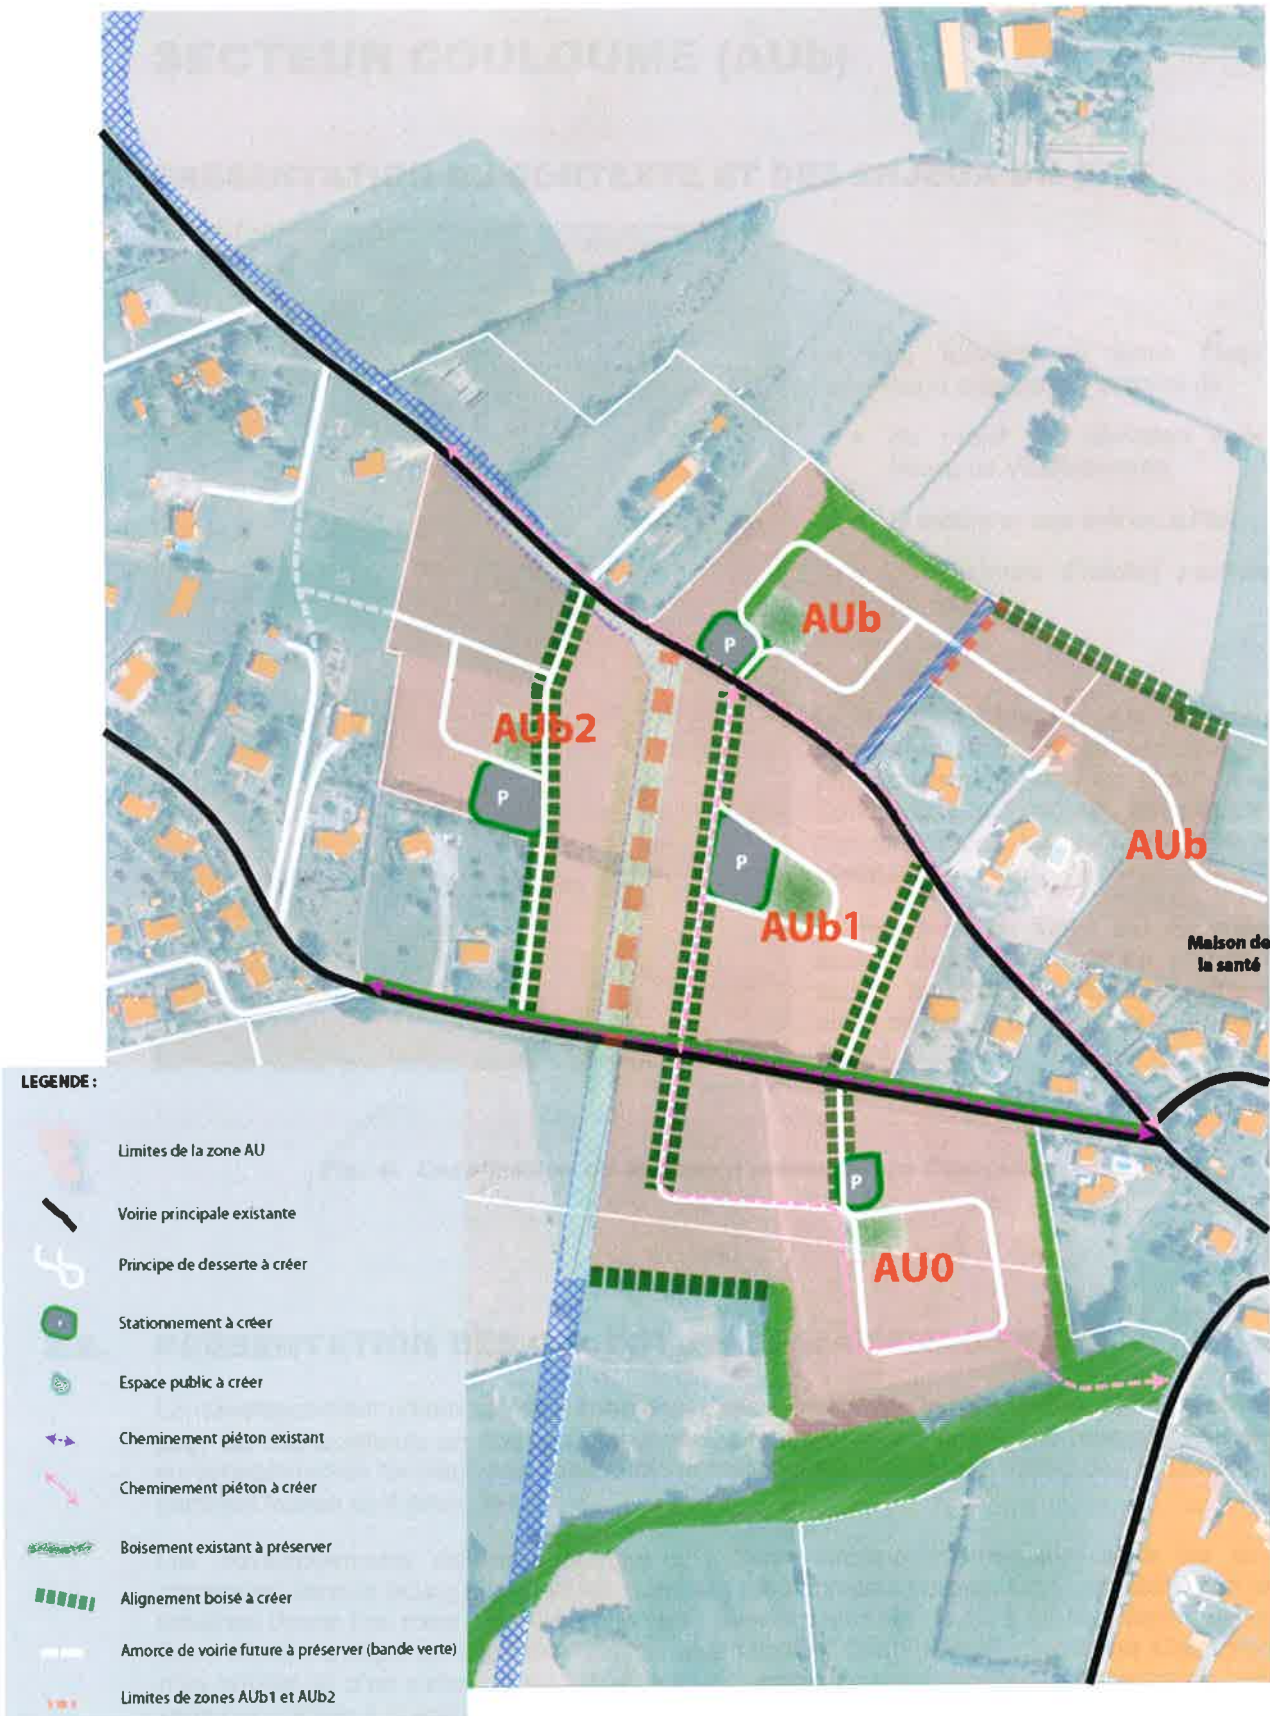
AUb

AUb2

P

P

P

AUb1

AUb

Maison de la santé

P

AU0

LEGENDE :

Limites de la zone AU

Voirie principale existante

Principe de desserte à créer

Stationnement à créer

Espace public à créer

Cheminement piéton existant

Cheminement piéton à créer

Boisement existant à préserver

Alignement boisé à créer

Amorce de voirie future à préserver (bande verte)

Limites de zones AUb1 et AUb2